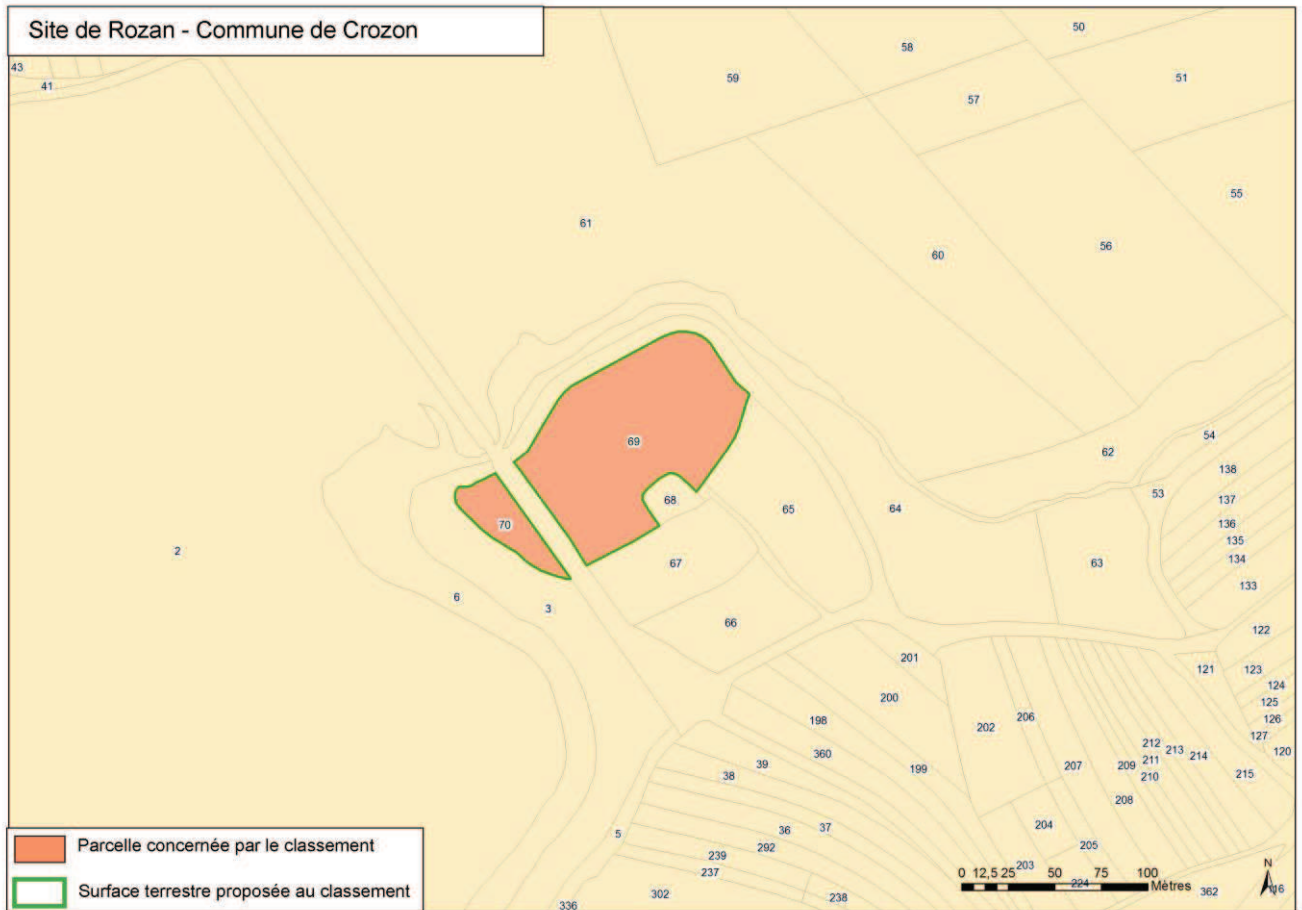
Site de Rozan - Commune de Crozon

43
41
59
58
50
57
51
55
61
60
56
69
54
62
138
53
137
68
65
64
136
70
135
134
2
67
63
133
6
3
66
122
201
121
123
124
200
125
198
206
126
202
127
360
212
120
213
214
39
211
38
199
207
209
215
210
208
204
5
36
37
205
292
239
203
237
224
302
238
362
336
116

Parcelle concernée par le classement
Surface terrestre proposée au classement

0 12,5 25 50 75 100
Mètres
N